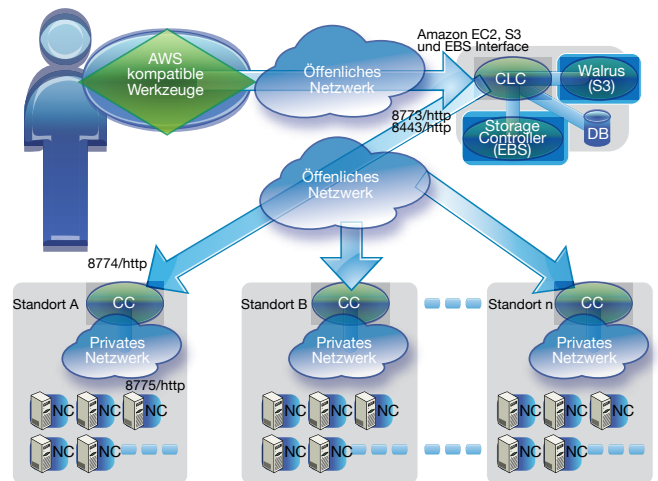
AWS kompatible Werkzeuge

Öffentliches Netzwerk

Amazon EC2, S3 und EBS Interface

CLC

Walrus (S3)

DB

Storage Controller (EBS)

8773/http
8443/http

Öffentliches Netzwerk

8774/http

Standort A

CC

Privates Netzwerk

8775/http

NC NC NC
NC NC

Standort B

CC

Privates Netzwerk

NC NC NC
NC NC

Standort n

CC

Privates Netzwerk

NC NC NC
NC NC